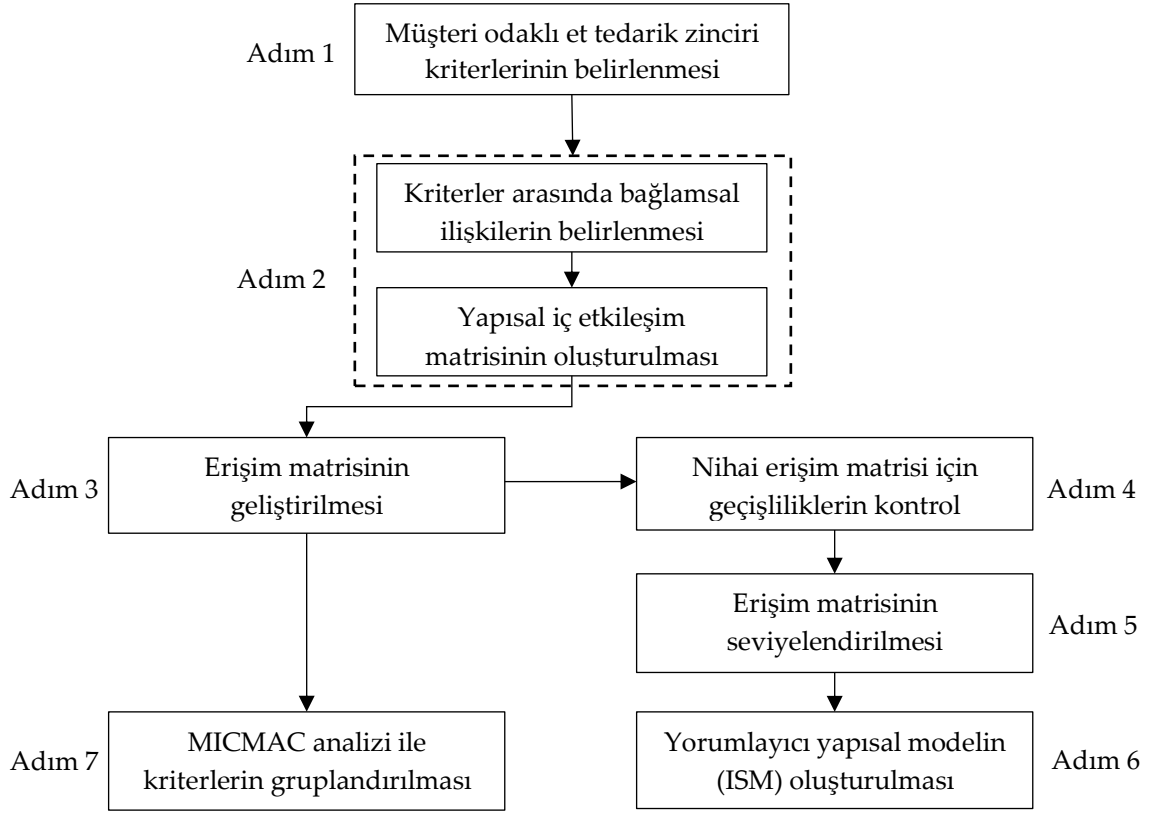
Adım 1
Müşteri odaklı et tedarik zinciri kriterlerinin belirlenmesi

Adım 2
Kriterler arasında bağlamsal ilişkilerin belirlenmesi

Yapısal iç etkileşim matrisinin oluşturulması

Adım 3
Erişim matrisinin geliştirilmesi

Nihai erişim matrisi için geçişliliklerin kontrol
Adım 4

Erişim matrisinin seviyelendirilmesi
Adım 5

Adım 7
MICMAC analizi ile kriterlerin gruplandırılması

Yorumlayıcı yapısal modelin (ISM) oluşturulması
Adım 6